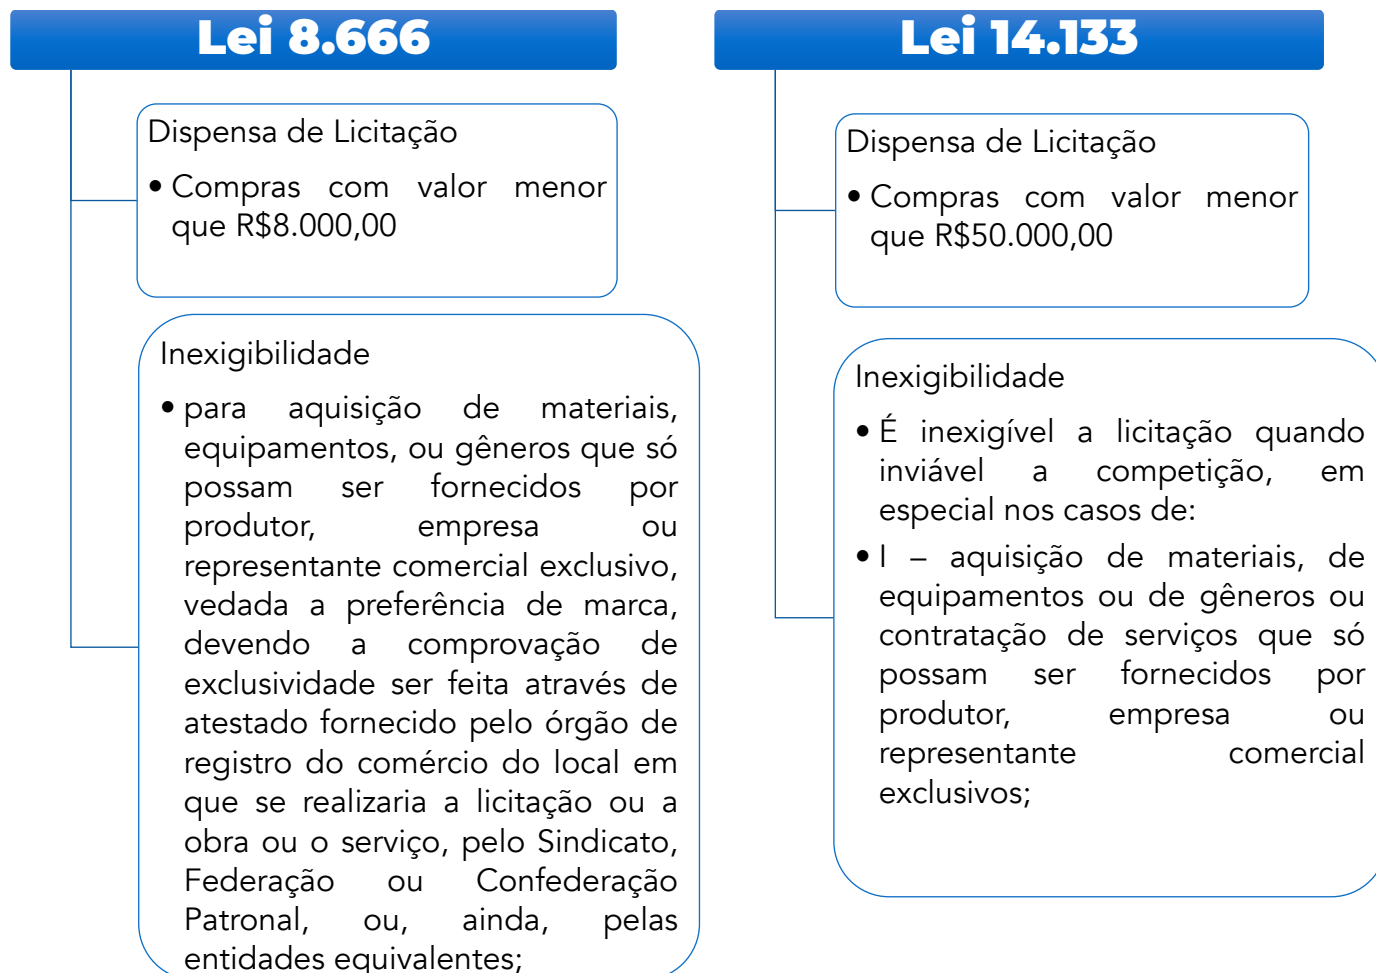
Lei 8.666

Dispensa de Licitação

• Compras com valor menor que R$8.000,00

Inexigibilidade

• para aquisição de materiais, equipamentos, ou gêneros que só possam ser fornecidos por produtor, empresa ou representante comercial exclusivo, vedada a preferência de marca, devendo a comprovação de exclusividade ser feita através de atestado fornecido pelo órgão de registro do comércio do local em que se realizaria a licitação ou a obra ou o serviço, pelo Sindicato, Federação ou Confederação Patronal, ou, ainda, pelas entidades equivalentes;

Lei 14.133

Dispensa de Licitação

• Compras com valor menor que R$50.000,00

Inexigibilidade

• É inexigível a licitação quando inviável a competição, em especial nos casos de:

• I – aquisição de materiais, de equipamentos ou de gêneros ou contratação de serviços que só possam ser fornecidos por produtor, empresa ou representante comercial exclusivos;